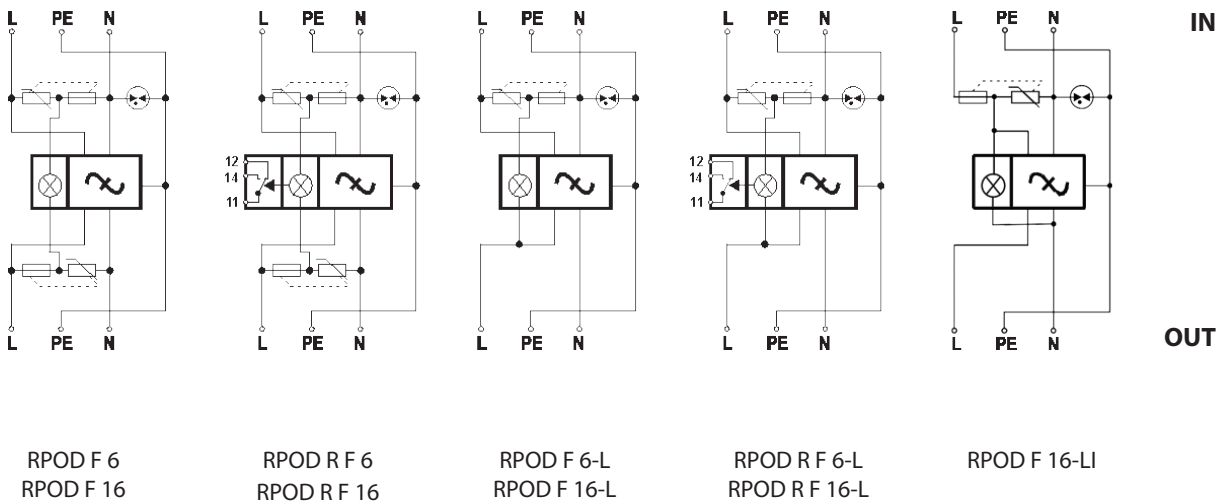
L PE N

L PE N

12
14
11

L PE N

L PE N

L PE N

L PE N

12
14
11

L PE N

L PE N

L PE N

L PE N

IN

OUT

RPOD F 6
RPOD F 16

RPOD R F 6
RPOD R F 16

RPOD F 6-L
RPOD F 16-L

RPOD R F 6-L
RPOD R F 16-L

RPOD F 16-LI